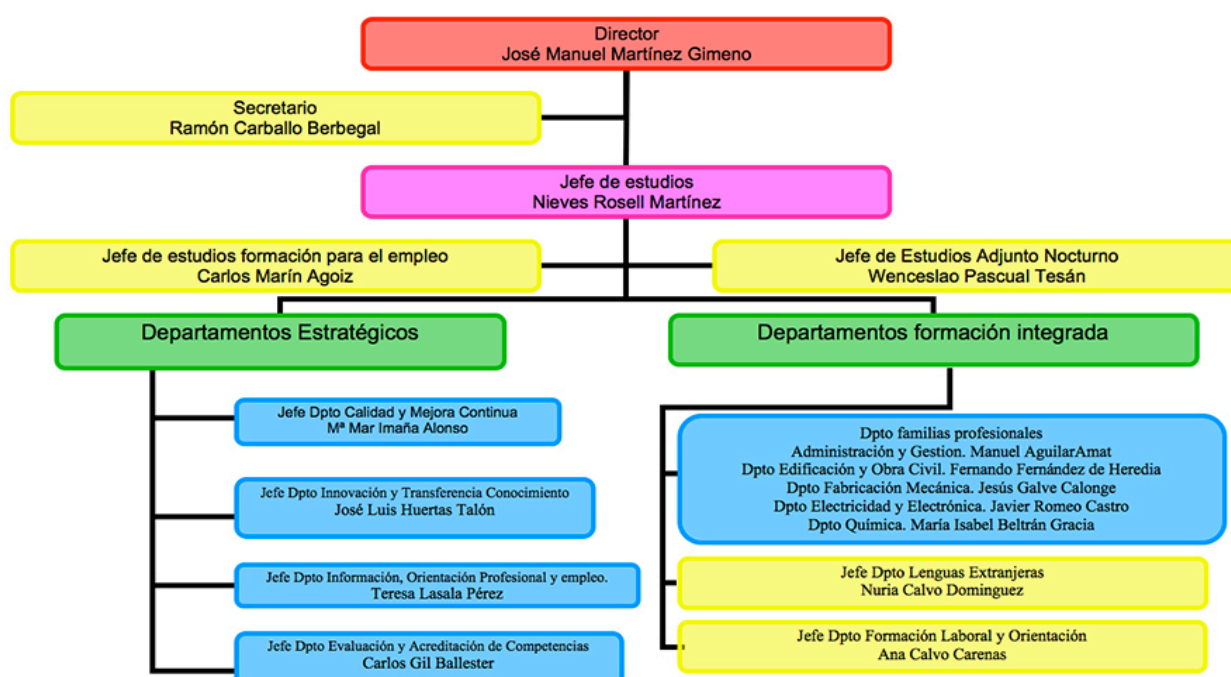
Director
José Manuel Martínez Gimeno

Secretario
Ramón Carballo Berbegal

Jefe de estudios
Nieves Rosell Martínez

Jefe de estudios formación para el empleo
Carlos Marín Agoiz

Jefe de Estudios Adjunto Nocturno
Wenceslao Pascual Tesán

Departamentos Estratégicos

Departamentos formación integrada

Jefe Dpto Calidad y Mejora Continua
Mª Mar Imaña Alonso

Jefe Dpto Innovación y Transferencia Conocimiento
José Luis Huertas Talón

Jefe Dpto Información, Orientación Profesional y empleo.
Teresa Lasala Pérez

Jefe Dpto Evaluación y Acreditación de Competencias
Carlos Gil Ballester

Dpto familias profesionales
Administración y Gestion. Manuel AguilarAmat
Dpto Edificación y Obra Civil. Fernando Fernández de Heredia
Dpto Fabricación Mecánica. Jesús Galve Calonge
Dpto Electricidad y Electrónica. Javier Romeo Castro
Dpto Química. María Isabel Beltrán Gracia

Jefe Dpto Lenguas Extranjeras
Nuria Calvo Dominguez

Jefe Dpto Formación Laboral y Orientación
Ana Calvo Carenas